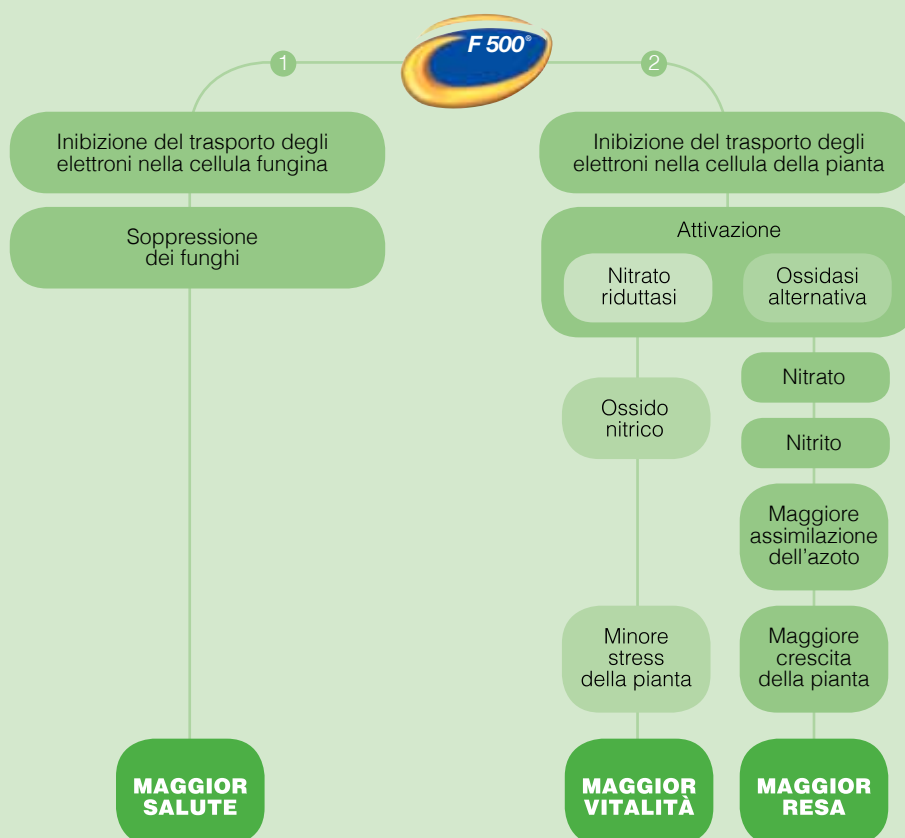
F 500®

1

2

Inibizione del trasporto degli elettroni nella cellula fungina

Soppressione dei funghi

MAGGIOR SALUTE

Inibizione del trasporto degli elettroni nella cellula della pianta

Attivazione

Nitrato riduttasi

Ossidasi alternativa

Ossido nitrico

Minore stress della pianta

MAGGIOR VITALITÀ

Nitrato

Nitrito

Maggiore assimilazione dell'azoto

Maggiore crescita della pianta

MAGGIOR RESA